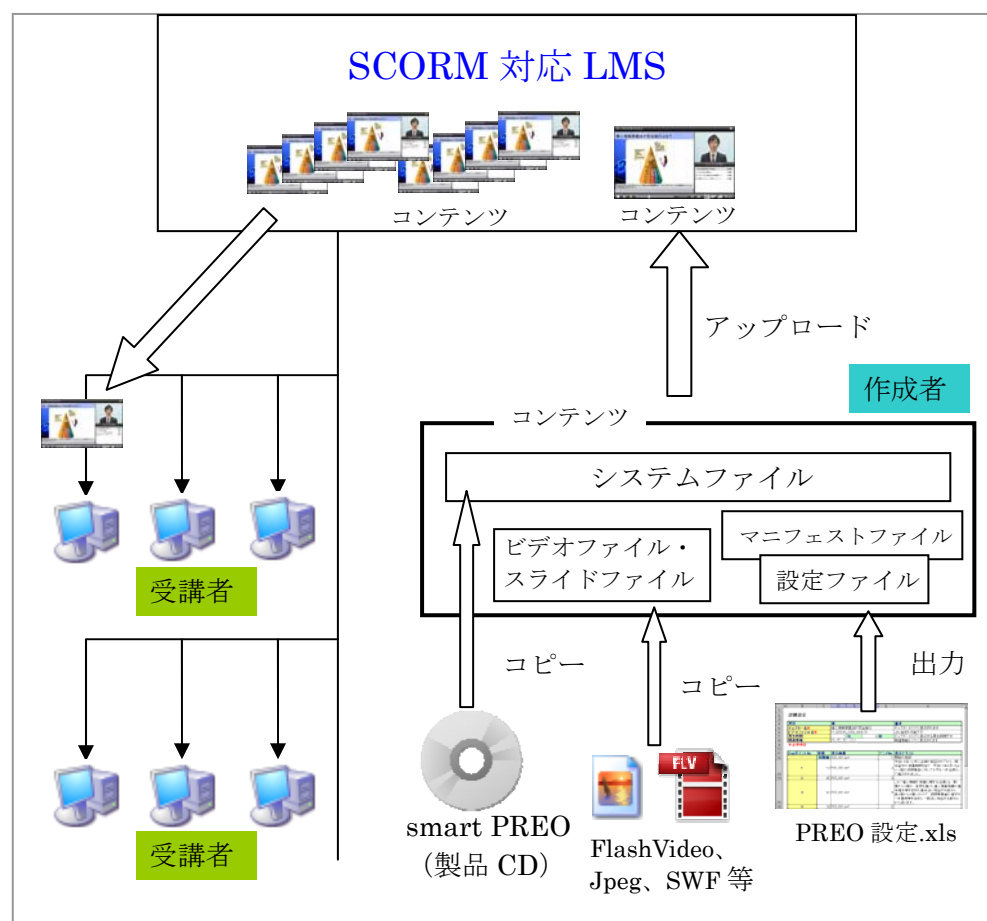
SCORM 対応 LMS

コンテンツ

コンテンツ

アップロード

作成者

コンテンツ

システムファイル

ビデオファイル・スライドファイル

マニフェストファイル

設定ファイル

受講者

受講者

コピー

コピー

出力

FLV

smart PREO （製品 CD）

FlashVideo、Jpeg、SWF 等

PREO 設定.xls